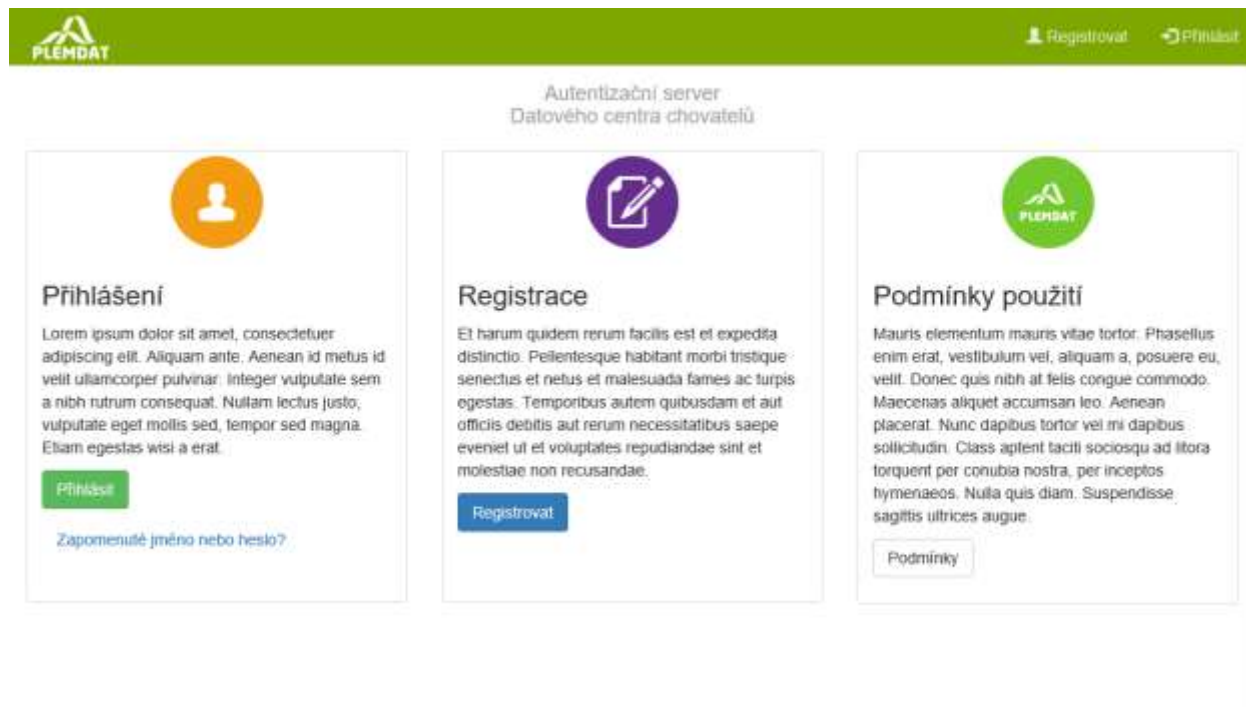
PLEMDAT

Registrovat Přihlásit

Autentizační server
Datového centra chovatelů

Přihlášení

Lorem ipsum dolor sit amet, consectetuer adipiscing elit. Aliquam ante. Aenean id metus id velit ullamcorper pulvinar. Integer vulputate sem a nibh rutrum consequat. Nullam lectus justo, vulputate eget mollis sed, tempor sed magna. Etiam egestas wisi a erat.

Přihlásit

Zapomenuté jméno nebo heslo?

Registrace

Et harum quidem rerum facilis est et expedita distinctio. Pellentesque habitant morbi tristique senectus et netus et malesuada fames ac turpis egestas. Temporibus autem quibusdam et aut officiis debitis aut rerum necessitatibus saepe eveniet ut et voluptates repudiandae sint et molestiae non recusandae.

Registrovat

PLEMDAT

Podmínky použití

Mauris elementum mauris vitae tortor. Phasellus enim erat, vestibulum vel, aliquam a, posuere eu, velit. Donec quis nibh at felis congue commodo. Maecenas aliquet accumsan leo. Aenean placerat. Nunc dapibus tortor vel mi dapibus sollicitudin. Class aptent taciti sociosqu ad litora torquent per conubia nostra, per inceptos hymenaeos. Nulla quis diam. Suspendisse sagittis ultrices augue.

Podmínky